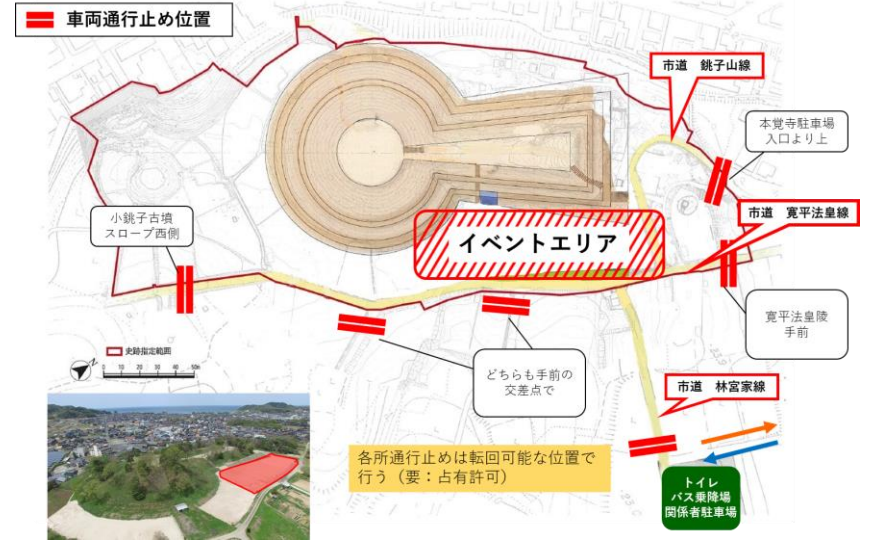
車両通行止め位置

市道　銚子山線

本覚寺駐車場入口より上

市道　寛平法皇線

小銚子古墳スロープ西側

イベントエリア

寛平法皇陵手前

史跡指定範囲

0 10 20 30 40 50m

どちらも手前の交差点で

市道　林宮家線

各所通行止めは転回可能な位置で行う（要：占有許可）

トイレ
バス乗降場
関係者駐車場